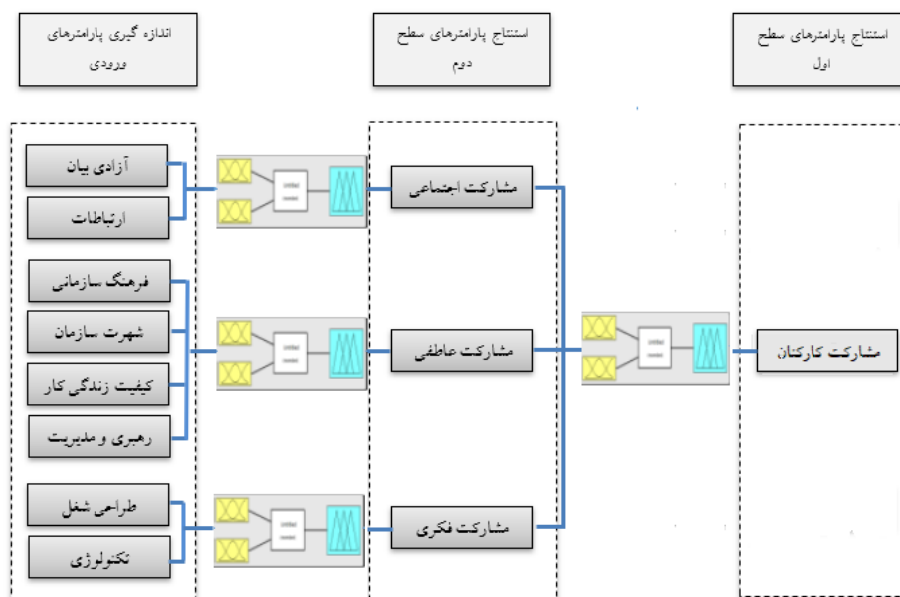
اندازه گیری پارامترهای ورودی

استنتاج پارامترهای سطح دوم

استنتاج پارامترهای سطح اول

آزادی بیان

ارتباطات

فرهنگ سازمانی

شهرت سازمان

کیفیت زندگی کار

رهبری و مدیریت

طراحی شغل

تکنولوژی

مشارکت اجتماعی

مشارکت عاطفی

مشارکت فکری

مشارکت کارکنان